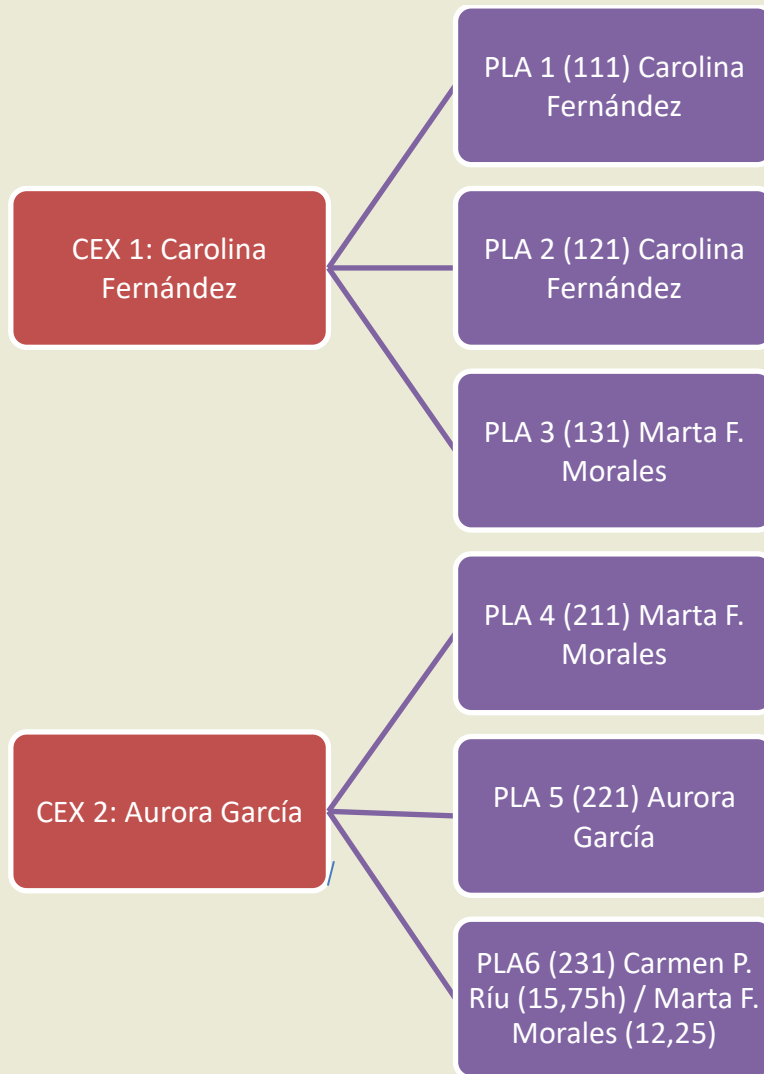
CEX 1: Carolina Fernández

PLA 1 (111) Carolina Fernández

PLA 2 (121) Carolina Fernández

PLA 3 (131) Marta F. Morales

CEX 2: Aurora García

PLA 4 (211) Marta F. Morales

PLA 5 (221) Aurora García

PLA6 (231) Carmen P. Ríu (15,75h) / Marta F. Morales (12,25)